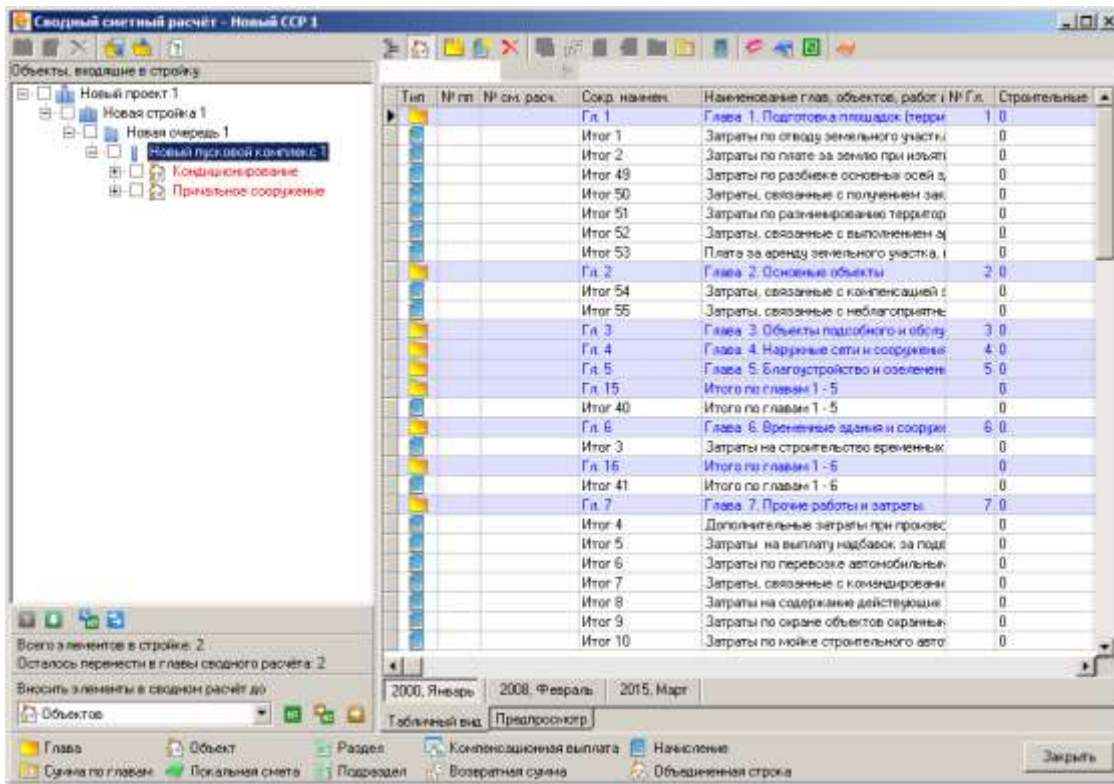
Сводный сметный расчёт - Новый ССР 1

Объекты, входящие в стройку

Новый проект 1
Новая стройка 1
Новая очередь 1
Новый пусковой комплекс 1
Кондиционирование
Причальное сооружение

Всего элементов в стройке: 2
Осталось перенести в главы сводного расчёта: 2

Вносить элементы в сводном расчёт до
Объектов

| Тип | № пп | № см. расч. | Сокр. наимен. | Наименование глав, объектов, работ и | № Гл. | Строительные |
|---|---|---|---|---|---|---|
| | | | Гл. 1 | Глава 1. Подготовка площадок (терри | 1 | 0 |
| | | | Итог 1 | Затраты по отводу земельного участк | | 0 |
| | | | Итог 2 | Затраты по плате за землю при изъяті | | 0 |
| | | | Итог 49 | Затраты по разбивке основных осей з | | 0 |
| | | | Итог 50 | Затраты, связанные с получением зак | | 0 |
| | | | Итог 51 | Затраты по разминированию территор | | 0 |
| | | | Итог 52 | Затраты, связанные с выполнением ар | | 0 |
| | | | Итог 53 | Плата за аренду земельного участка, | | 0 |
| | | | Гл. 2 | Глава 2. Основные объекты | 2 | 0 |
| | | | Итог 54 | Затраты, связанные с компенсацией з | | 0 |
| | | | Итог 55 | Затраты, связанные с неблагоприятне | | 0 |
| | | | Гл. 3 | Глава 3. Объекты подсобного и обслу | 3 | 0 |
| | | | Гл. 4 | Глава 4. Наружные сети и сооружения | 4 | 0 |
| | | | Гл. 5 | Глава 5. Благоустройство и озеленен | 5 | 0 |
| | | | Гл. 15 | Итого по главам 1 - 5 | | 0 |
| | | | Итог 40 | Итого по главам 1 - 5 | | 0 |
| | | | Гл. 6 | Глава 6. Временные здания и сооруж | 6 | 0 |
| | | | Итог 3 | Затраты на строительство временных | | 0 |
| | | | Гл. 16 | Итого по главам 1 - 6 | | 0 |
| | | | Итог 41 | Итого по главам 1 - 6 | | 0 |
| | | | Гл. 7 | Глава 7. Прочие работы и затраты | 7 | 0 |
| | | | Итог 4 | Дополнительные затраты при произвс | | 0 |
| | | | Итог 5 | Затраты на выплату надбавок за поде | | 0 |
| | | | Итог 6 | Затраты по перевозке автомобильны | | 0 |
| | | | Итог 7 | Затраты, связанные с командировани | | 0 |
| | | | Итог 8 | Затраты на содержание действующих | | 0 |
| | | | Итог 9 | Затраты по охране объектов охранны | | 0 |
| | | | Итог 10 | Затраты по мойке строительного авто | | 0 |

2000, Январь | 2008, Февраль | 2015, Март
Табличный вид | Предпросмотр

Глава | Объект | Раздел | Компенсационная выплата | Начисление
Сумма по главам | Локальная смета | Подраздел | Возвратная сумма | Объединенная строка

Закрыть